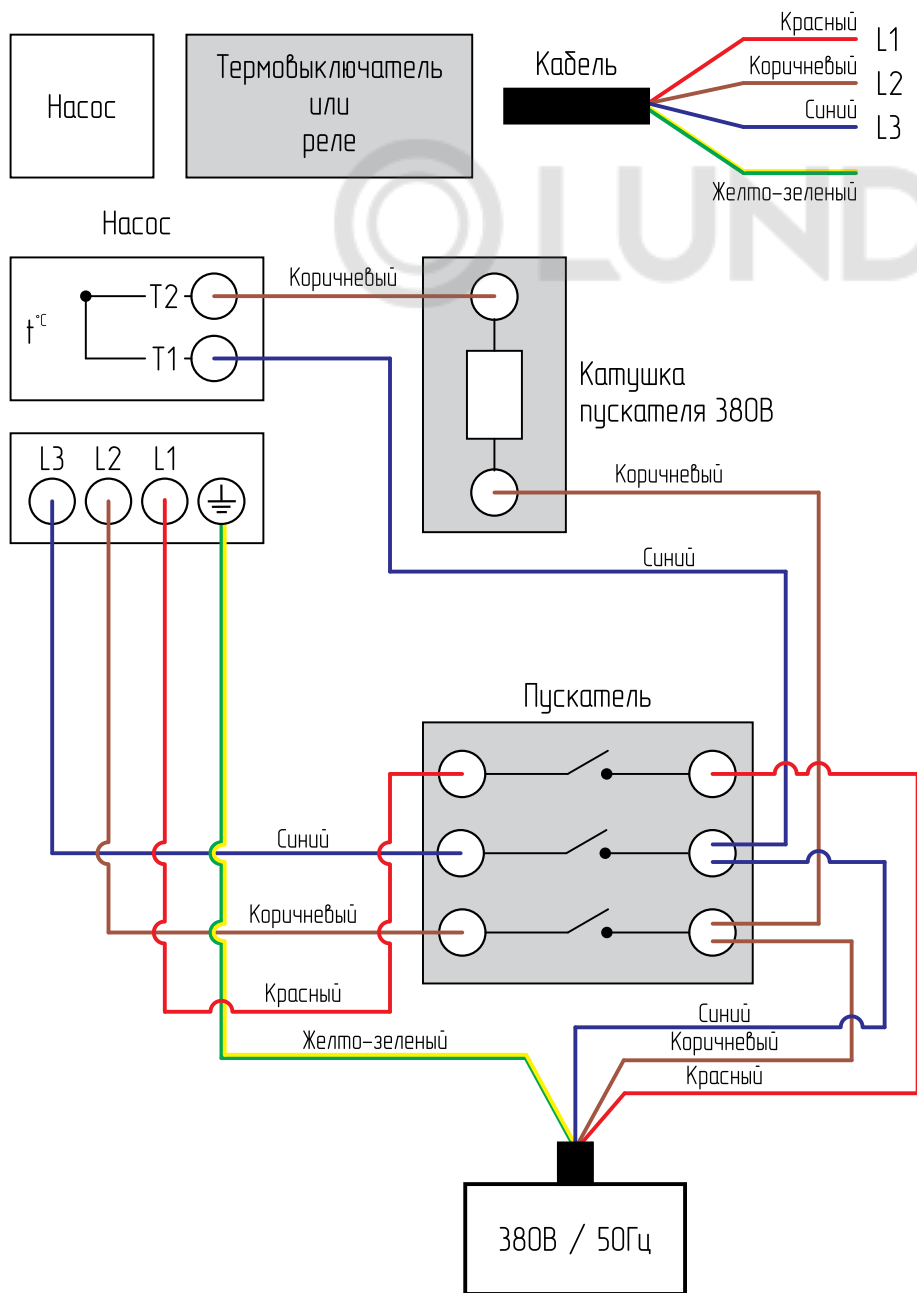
Насос

Термовыключатель
или
реле

Кабель

Красный L1
Коричневый L2
Синий L3
Желто-зеленый

Насос

$t^{\circ C}$
T2
T1

Коричневый

Катушка
пускателя 380В

Коричневый

L3 L2 L1

Синий

Пускатель

Синий
Коричневый
Красный
Желто-зеленый

Синий
Коричневый
Красный

380В / 50Гц

LUND